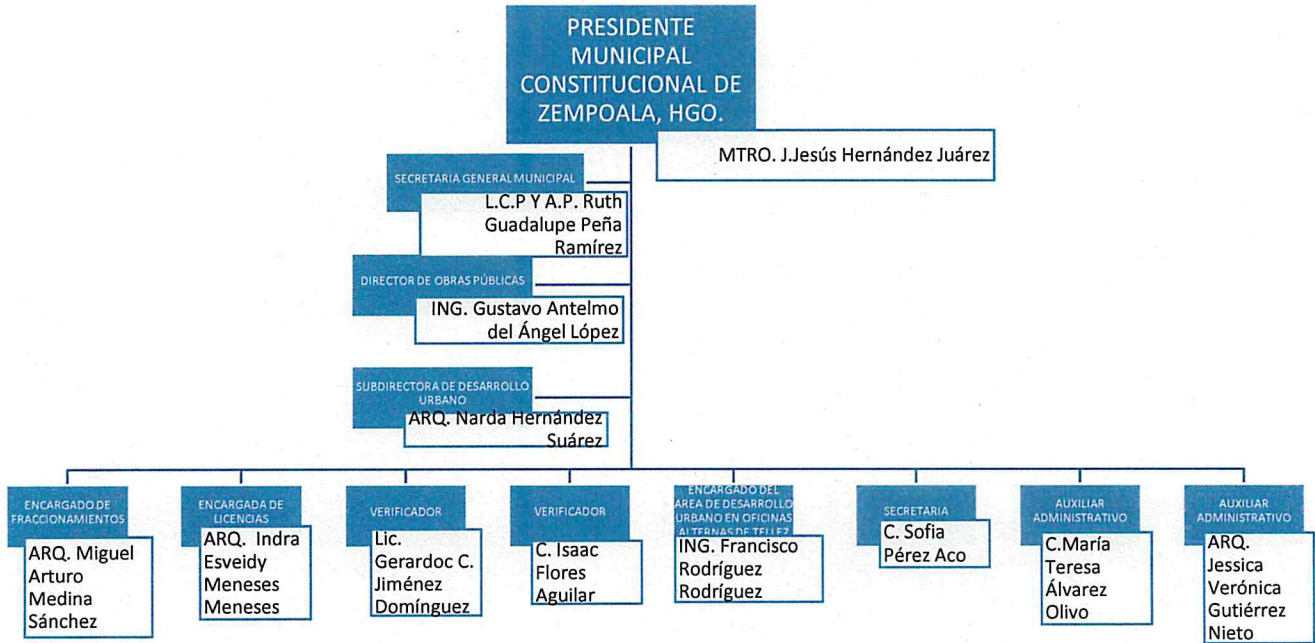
PRESIDENTE MUNICIPAL CONSTITUCIONAL DE ZEMPOALA, HGO.

MTRO. J.Jesús Hernández Juárez

SECRETARIA GENERAL MUNICIPAL

L.C.P Y A.P. Ruth Guadalupe Peña Ramírez

DIRECTOR DE OBRAS PÚBLICAS

ING. Gustavo Antelmo del Ángel López

SUBDIRECTORA DE DESARROLLO URBANO

ARQ. Narda Hernández Suárez

ENCARGADO DE FRACCIONAMIENTOS

ARQ. Miguel Arturo Medina Sánchez

ENCARGADA DE LICENCIAS

ARQ. Indra Esveidy Meneses Meneses

VERIFICADOR

Lic. Gerardoc C. Jiménez Domínguez

VERIFICADOR

C. Isaac Flores Aguilar

ENCARGADO DEL AREA DE DESARROLLO URBANO EN OFICINAS ALTERNAS DE TELLEZ

ING. Francisco Rodríguez Rodríguez

SECRETARIA

C. Sofia Pérez Aco

AUXILIAR ADMINISTRATIVO

C.María Teresa Álvarez Olivo

AUXILIAR ADMINISTRATIVO

ARQ. Jessica Verónica Gutiérrez Nieto